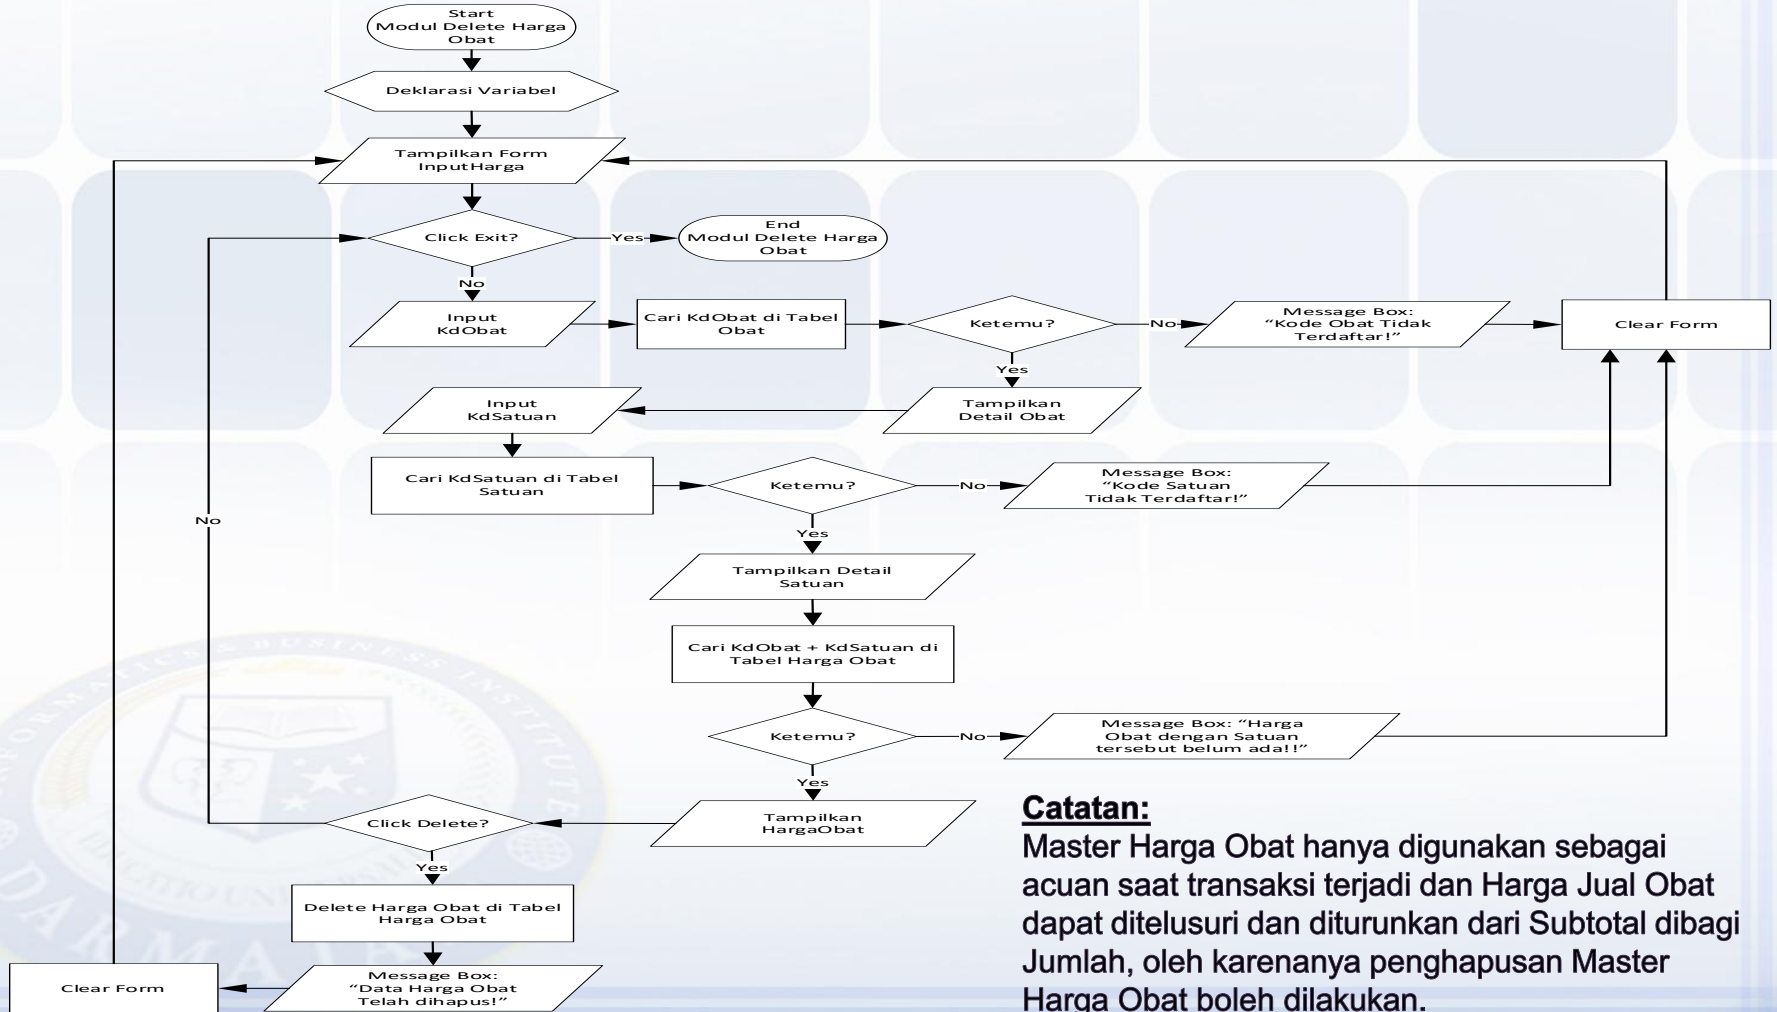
Start
Modul Delete Harga Obat

Deklarasi Variabel

Tampilkan Form InputHarga

Click Exit?

Yes

End
Modul Delete Harga Obat

No

Input KdObat

Cari KdObat di Tabel Obat

Ketemu?

No

Message Box:
“Kode Obat Tidak Terdaftar!”

Clear Form

Yes

Tampilkan Detail Obat

Input KdSatuan

Cari KdSatuan di Tabel Satuan

Ketemu?

No

Message Box:
“Kode Satuan Tidak Terdaftar!”

No

Yes

Tampilkan Detail Satuan

Cari KdObat + KdSatuan di Tabel Harga Obat

Ketemu?

No

Message Box: “Harga Obat dengan Satuan tersebut belum ada!!”

Yes

Tampilkan HargaObat

Click Delete?

Yes

Delete Harga Obat di Tabel Harga Obat

Message Box:
“Data Harga Obat Telah dihapus!”

Clear Form

Catatan:
Master Harga Obat hanya digunakan sebagai acuan saat transaksi terjadi dan Harga Jual Obat dapat ditelusuri dan diturunkan dari Subtotal dibagi Jumlah, oleh karenanya penghapusan Master Harga Obat boleh dilakukan.